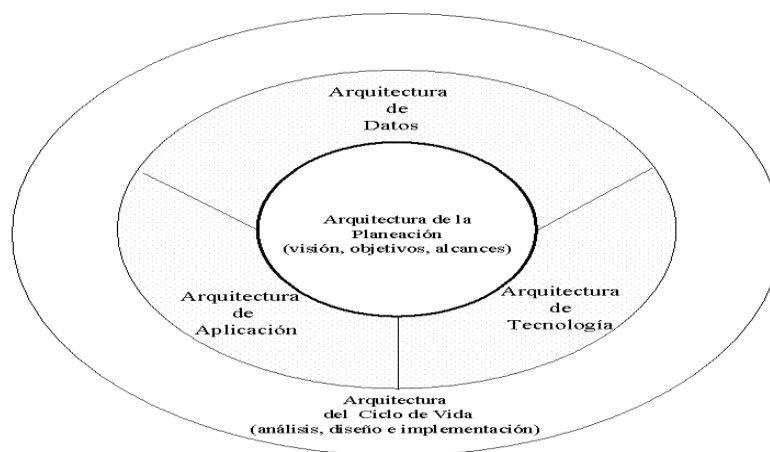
Arquitectura de Datos

Arquitectura de la Planeación (visión, objetivos, alcances)

Arquitectura de Aplicación

Arquitectura de Tecnología

Arquitectura del Ciclo de Vida (análisis, diseño e implementación)